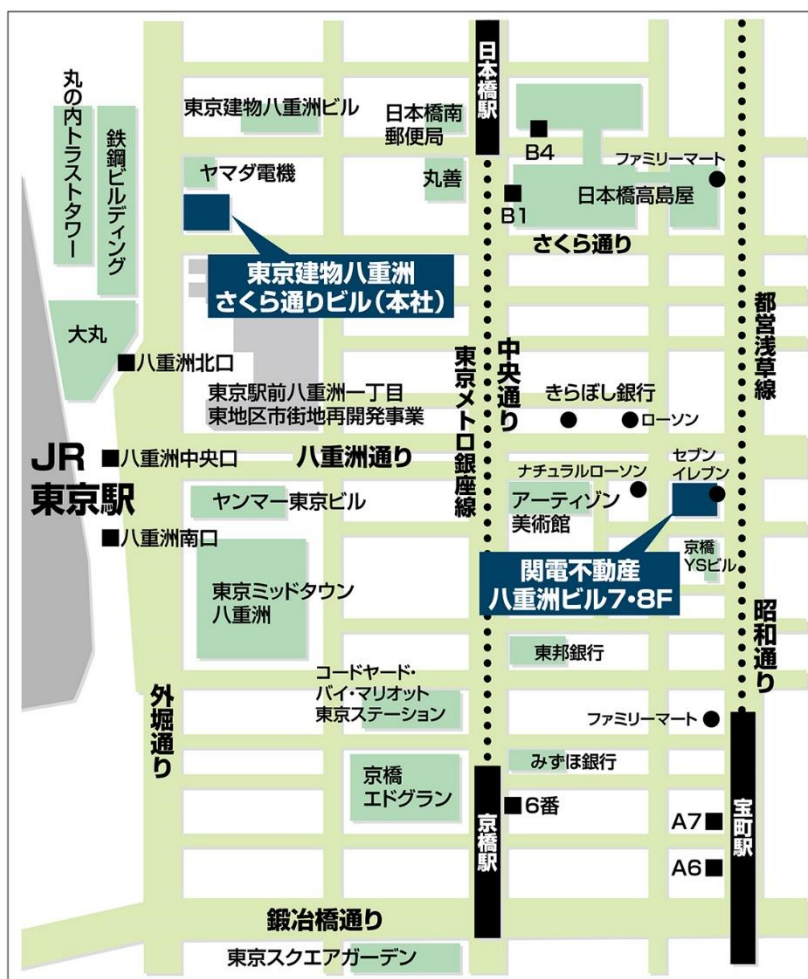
日本橋駅

丸の内トラストタワー

鉄鋼ビルディング

東京建物八重洲ビル

日本橋南郵便局

B4

ファミリーマート

ヤマダ電機

丸善

B1

日本橋高島屋

さくら通り

東京建物八重洲さくら通りビル(本社)

都営浅草線

大丸

■八重洲北口

東京メトロ銀座線

中央通り

東京駅前八重洲一丁目東地区市街地再開発事業

きらぼし銀行

ローソン

JR東京駅

■八重洲中央口

八重洲通り

セブンイレブン

ナチュラルローソン

ヤンマー東京ビル

アーティゾン美術館

■八重洲南口

京橋YSビル

東京ミッドタウン八重洲

関電不動産八重洲ビル7・8F

昭和通り

東邦銀行

外堀通り

コードヤード・バイ・マリオット東京ステーション

ファミリーマート

みずほ銀行

京橋エドグラン

■6番

京橋駅

宝町駅

A7

A6

鍛冶橋通り

東京スクエアガーデン